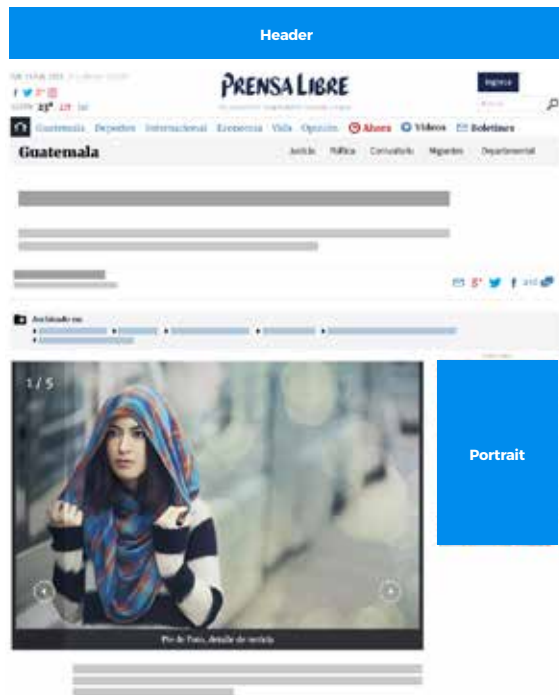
Header

PRENSA LIBRE

Ingresa

23° 

Guatemala Deportes Internacional Economía Vida Opinión Ahora Videos Boletines

Guatemala

Justicia Política Comunitario Migrantes Departamental

Archivado en:

1 / 5

Pie de Foto, detalle de noticia

Portrait